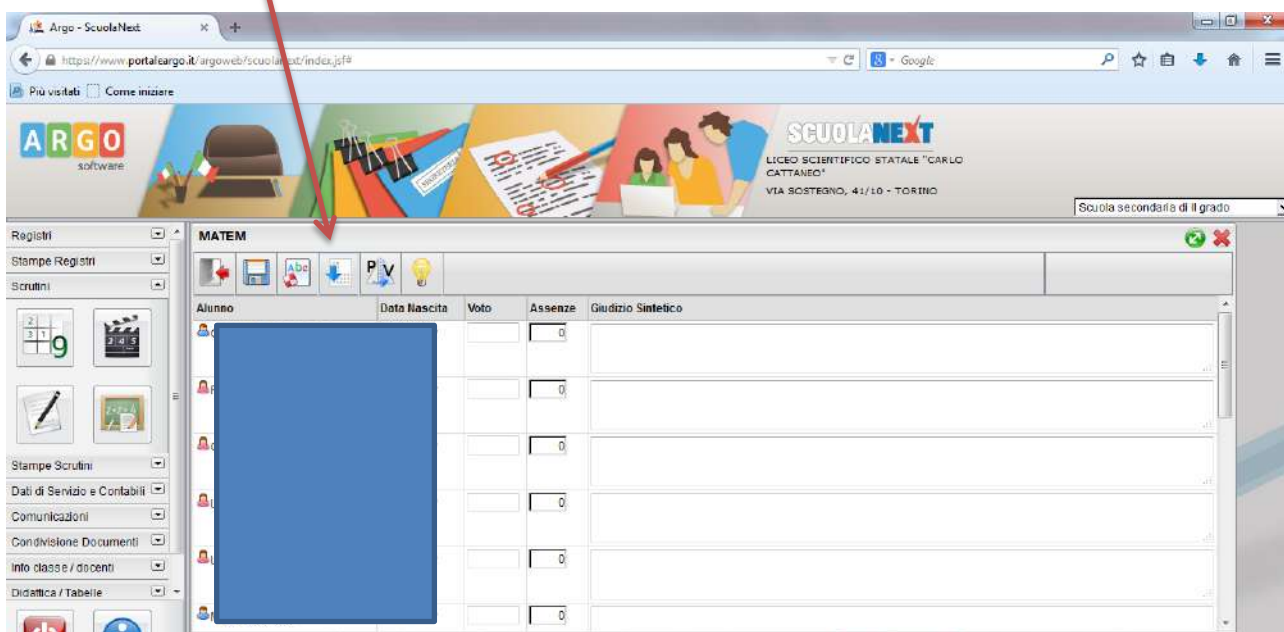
Argo - ScuolaNext

https://www.portaleargo.it/argoweb/scuola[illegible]ext/index.jsf#

Google

Più visitati  Come iniziare

ARGO software

SCUOLANEXT
LICEO SCIENTIFICO STATALE "CARLO CATTANEO"
VIA SOSTEGNO, 41/10 - TORINO

Scuola secondaria di II grado

Registri
Stampe Registri
Scrutini
Stampe Scrutini
Dati di Servizio e Contabili
Comunicazioni
Condivisione Documenti
Info classe / docenti
Didattica / Tabelle

MATEM

| Alunno | Data Nascita | Voto | Assenze | Giudizio Sintetico |
|---|---|---|---|---|
| | | | 0 | |
| | | | 0 | |
| | | | 0 | |
| | | | 0 | |
| | | | 0 | |
| | | | 0 | |